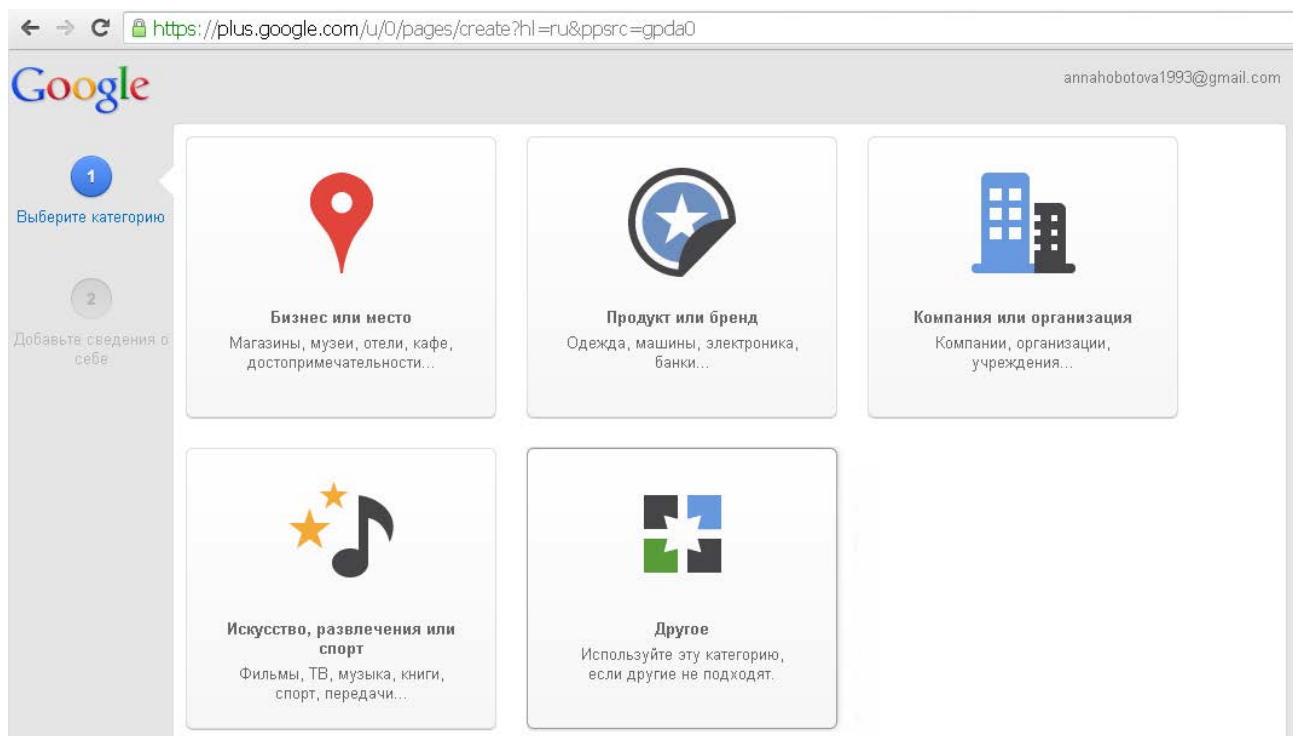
https://plus.google.com/u/0/pages/create?hl=ru&ppsrc=gpda0

Google

annahobotova1993@gmail.com

1
Выберите категорию

2
Добавьте сведения о себе

Бизнес или место
Магазины, музеи, отели, кафе, достопримечательности...

Продукт или бренд
Одежда, машины, электроника, банки...

Компания или организация
Компании, организации, учреждения...

Искусство, развлечения или спорт
Фильмы, ТВ, музыка, книги, спорт, передачи...

Другое
Используйте эту категорию, если другие не подходят.